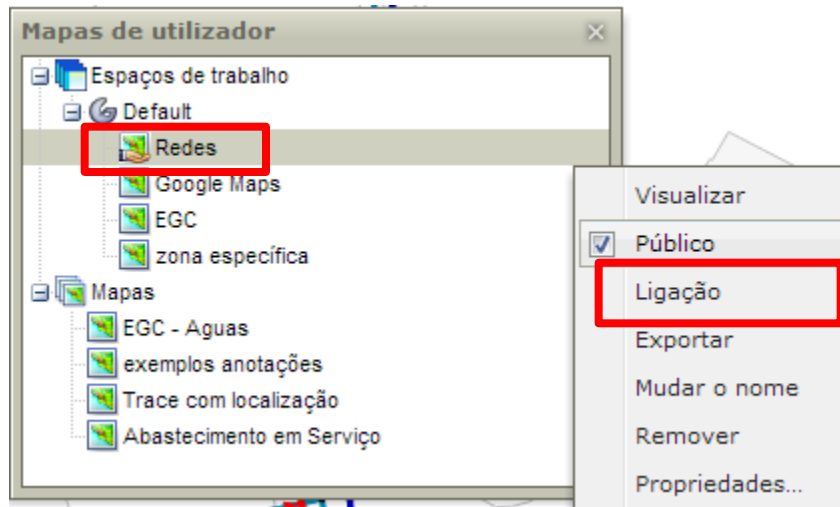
Mapas de utilizador

Espaços de trabalho
Default
Redes
Google Maps
EGC
zona específica
Mapas
EGC - Aguas
exemplos anotações
Trace com localização
Abastecimento em Serviço

Visualizar
Público
Ligação
Exportar
Mudar o nome
Remover
Propriedades...